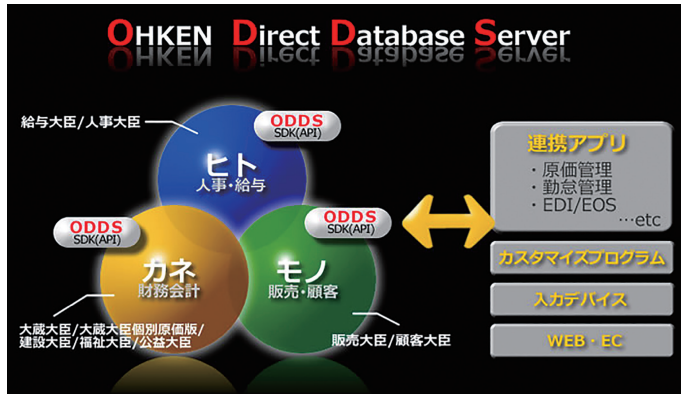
OHKEN Direct Database Server

給与大臣/人事大臣

ODDS
SDK(API)

ヒト
人事・給与

ODDS
SDK(API)

ODDS
SDK(API)

カネ
財務会計

モノ
販売・顧客

大蔵大臣/大蔵大臣個別原価版/
建設大臣/福祉大臣/公益大臣

販売大臣/顧客大臣

連携アプリ
・原価管理
・勤怠管理
・EDI/EOS
…etc

カスタマイズプログラム

入力デバイス

WEB・EC